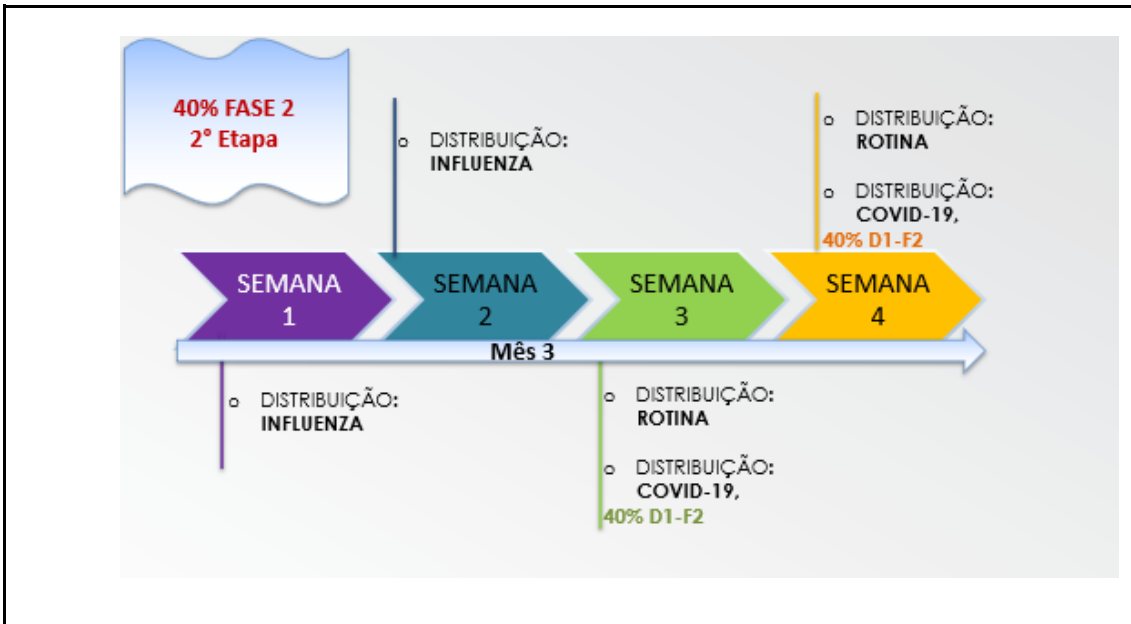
40% FASE 2
2° Etapa

o DISTRIBUIÇÃO: INFLUENZA

o DISTRIBUIÇÃO: ROTINA

o DISTRIBUIÇÃO: COVID-19, 40% D1-F2

SEMANA 1

SEMANA 2

SEMANA 3

SEMANA 4

Mês 3

o DISTRIBUIÇÃO: INFLUENZA

o DISTRIBUIÇÃO: ROTINA

o DISTRIBUIÇÃO: COVID-19, 40% D1-F2